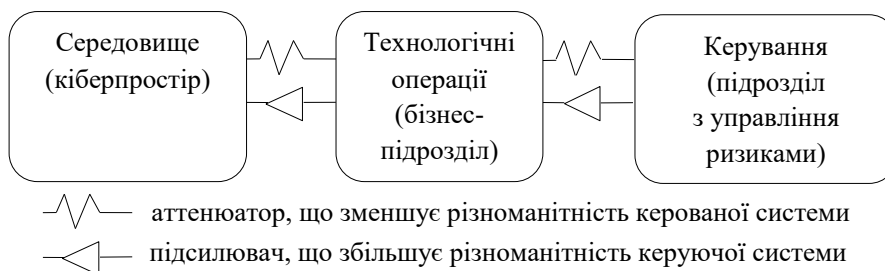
Середовище (кіберпростір)

Технологічні операції (бізнес-підрозділ)

Керування (підрозділ з управління ризиками)

аттенюатор, що зменшує різноманітність керованої системи

підсилювач, що збільшує різноманітність керуючої системи